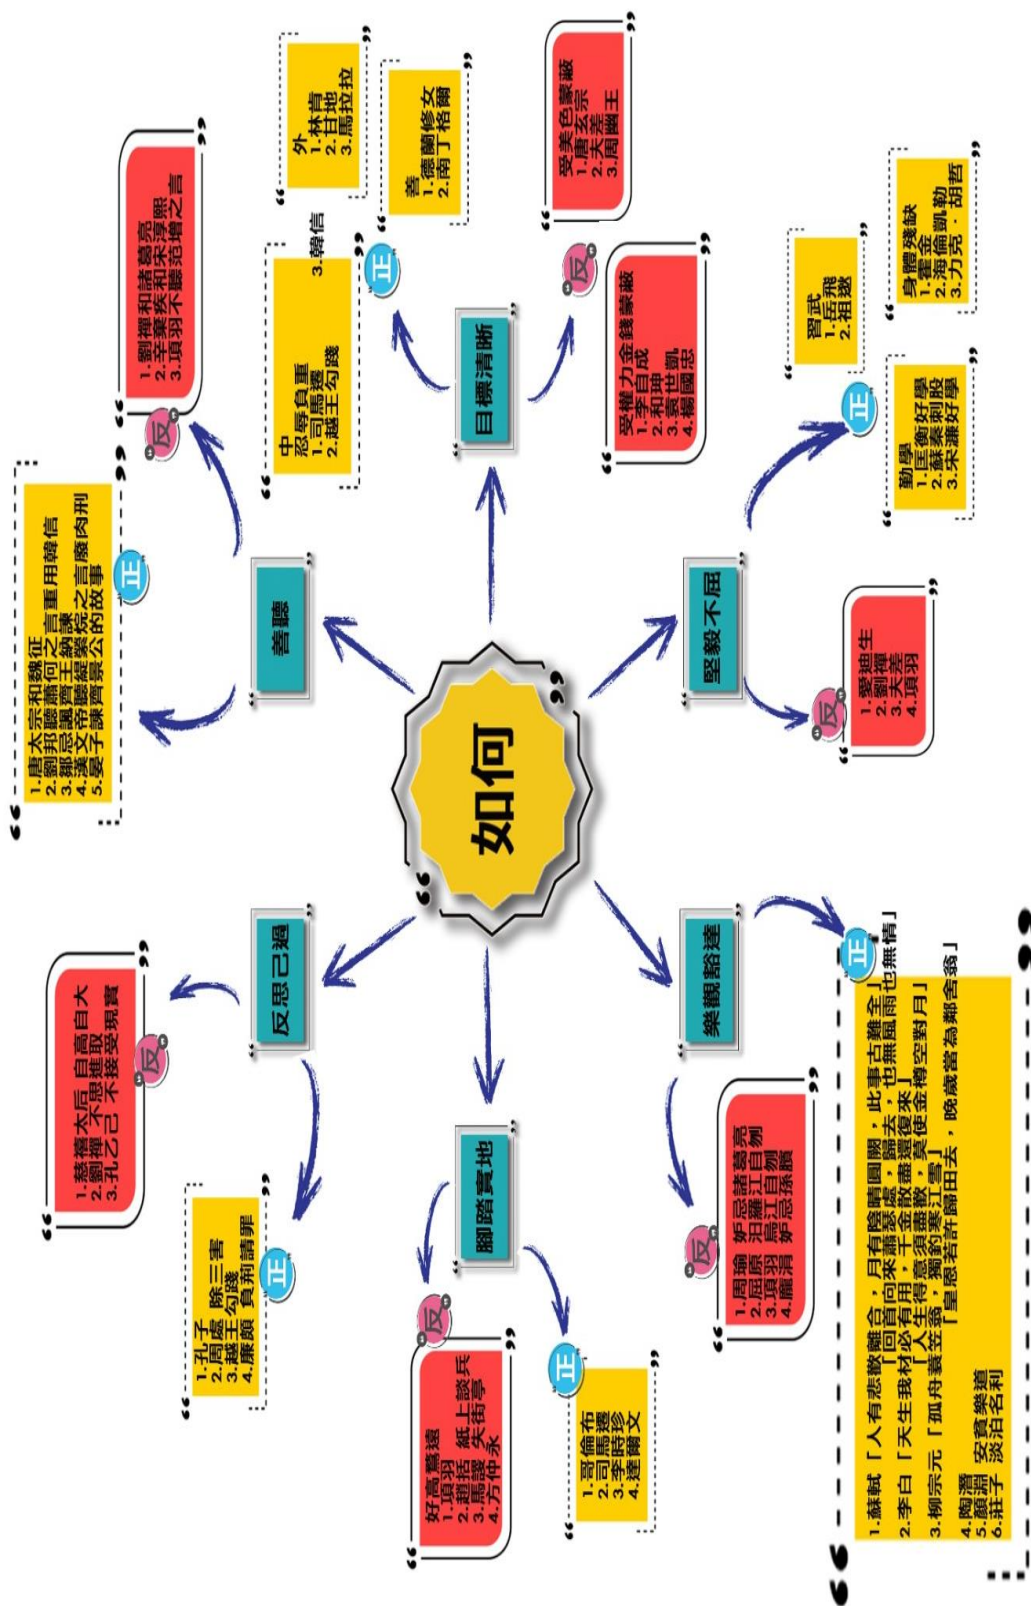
如何

善聽

正
1.唐太宗和魏征
2.劉邦聽蕭何之言重用韓信
3.鄒忌諷齊王納諫
4.漢文帝聽緹縈之言廢肉刑
5.晏子諫齊景公的故事

反
1.劉禪和諸葛亮
2.辛棄疾和宋淳熙
3.項羽不聽范增之言

目標清晰

正
外
1.林肯
2.甘地
3.馬拉拉

善
1.德蘭修女
2.南丁格爾

中
忍辱負重
1.司馬遷
2.越王勾踐
3.韓信

反
受美色蒙蔽
1.唐玄宗
2.夫差
3.周幽王

受權力金錢蒙蔽
1.李自成
2.和珅
3.袁世凱
4.楊國忠

堅毅不屈

正
習武
1.岳飛
2.相撲

勤學
1.匡衡好學
2.蘇秦刺股
3.宋濂好學

身體殘缺
1.霍金
2.海倫凱勒
3.力克．胡哲

反
1.愛迪生
2.劉禪
3.夫差
4.項羽

樂觀豁達

正
1.蘇軾「人有悲歡離合，月有陰晴圓缺，此事古難全」「回首向來蕭瑟處，歸去，也無風雨也無晴」
2.李白「天生我材必有用，千金散盡還復來」「人生得意須盡歡，莫使金樽空對月」
3.柳宗元「孤舟蓑笠翁，獨釣寒江雪」「皇恩若許歸田去，晚歲當為鄰舍翁」
4.陶潛　安貧樂道
5.顏淵
6.莊子　淡泊名利

反
1.周瑜　妒忌諸葛亮
2.屈原　汨羅江自刎
3.項羽　烏江自刎
4.龐涓　妒忌孫臏

腳踏實地

正
1.哥倫布
2.司馬遷
3.李時珍
4.達爾文

反
好高騖遠
1.項羽
2.趙括　紙上談兵
3.馬謖　失街亭
4.方仲永

反思己過

反
1.慈禧太后　自高自大
2.劉禪　不思進取
3.孔乙己　不接受現實

正
1.孔子
2.周處　除三害
3.越王勾踐
4.廉頗　負荊請罪